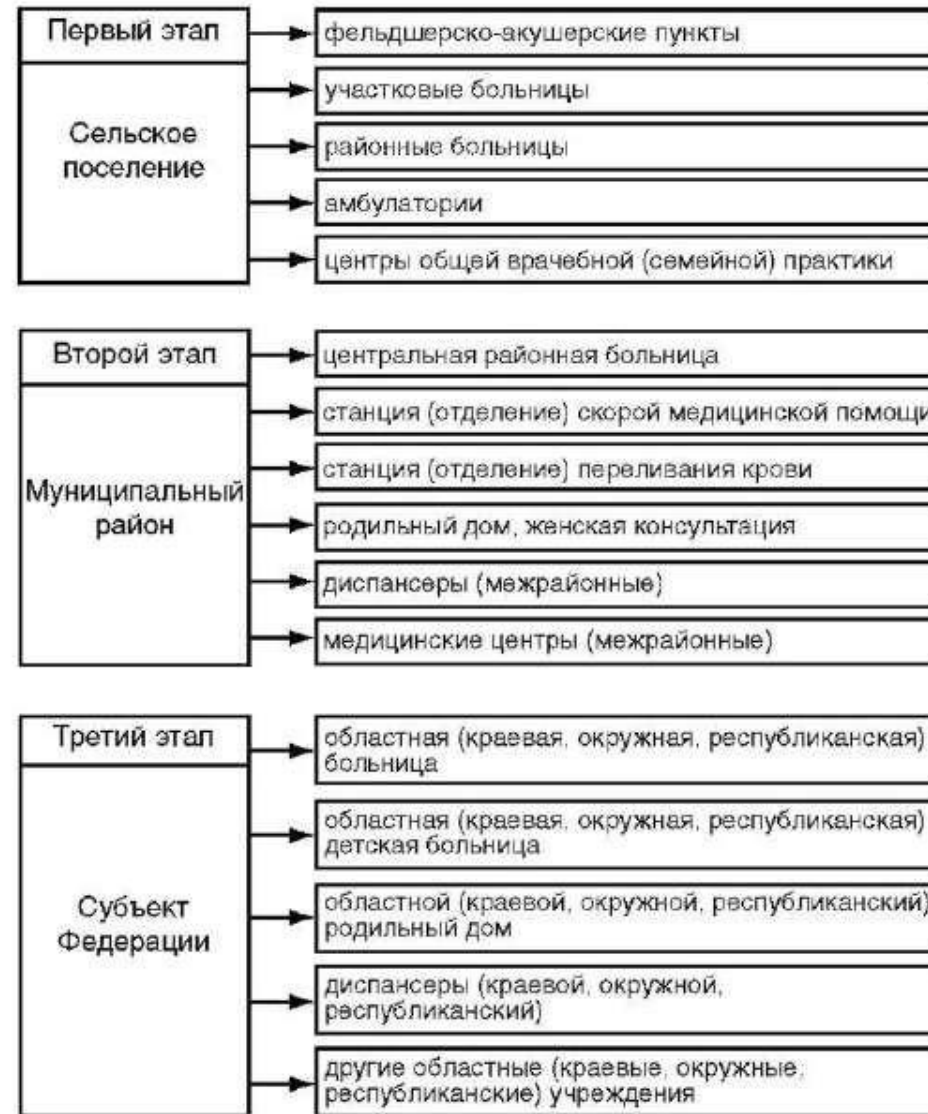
Первый этап

Сельское поселение

фельдшерско-акушерские пункты

участковые больницы

районные больницы

амбулатории

центры общей врачебной (семейной) практики

Второй этап

Муниципальный район

центральная районная больница

станция (отделение) скорой медицинской помощи

станция (отделение) переливания крови

родильный дом, женская консультация

диспансеры (межрайонные)

медицинские центры (межрайонные)

Третий этап

Субъект Федерации

областная (краевая, окружная, республиканская) больница

областная (краевая, окружная, республиканская) детская больница

областной (краевой, окружной, республиканский) родильный дом

диспансеры (краевой, окружной, республиканский)

другие областные (краевые, окружные, республиканские) учреждения